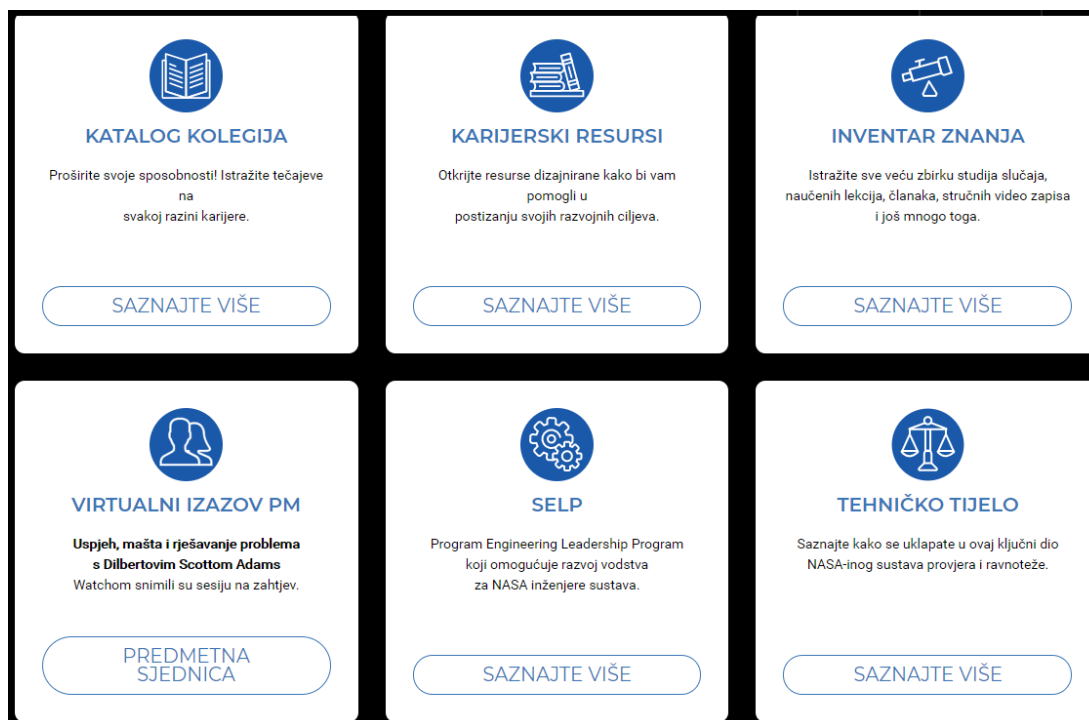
KATALOG KOLEGIJA

Proširite svoje sposobnosti! Istražite tečajeve na svakoj razini karijere.

SAZNAJTE VIŠE

KARIJERSKI RESURSI

Otkrijte resurse dizajnirane kako bi vam pomogli u postizanju svojih razvojnih ciljeva.

SAZNAJTE VIŠE

INVENTAR ZNANJA

Istražite sve veću zbirku studija slučaja, naučenih lekcija, članaka, stručnih video zapisa i još mnogo toga.

SAZNAJTE VIŠE

VIRTUALNI IZAZOV PM

**Uspjeh, mašta i rješavanje problema s Dilbertovim Scottom Adams**
Watchom snimili su sesiju na zahtjev.

PREDMETNA SJEDNICA

SELP

Program Engineering Leadership Program koji omogućuje razvoj vodstva za NASA inženjere sustava.

SAZNAJTE VIŠE

TEHNIČKO TIJELO

Saznajte kako se uklapate u ovaj ključni dio NASA-inog sustava provjera i ravnoteže.

SAZNAJTE VIŠE